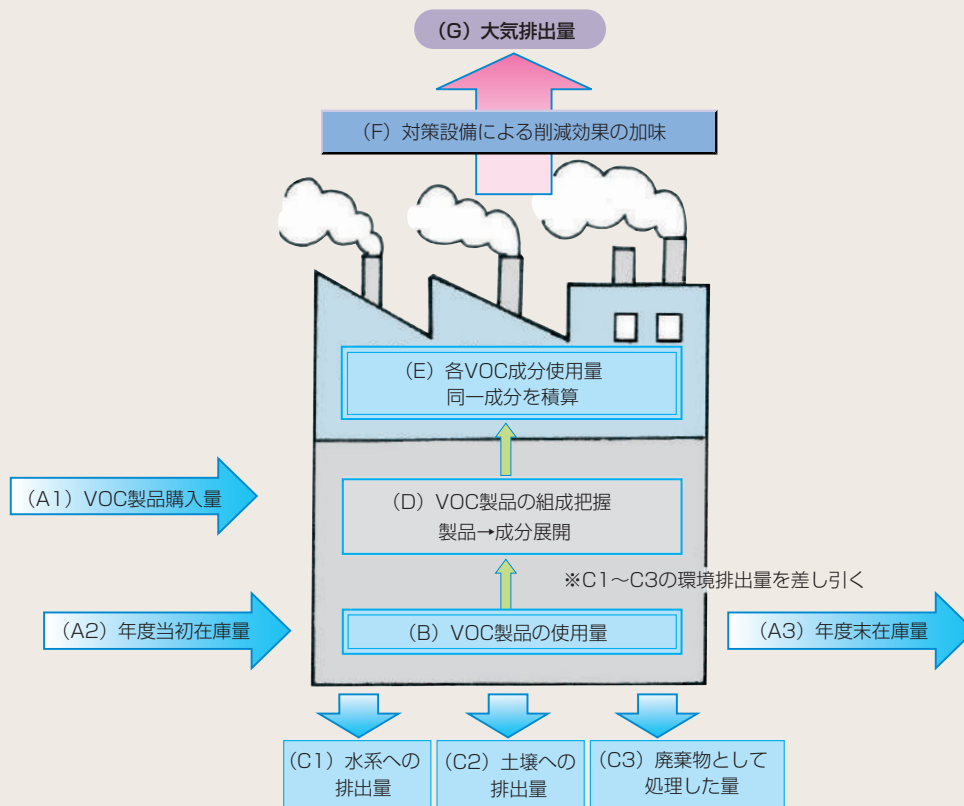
(G) 大気排出量

(F) 対策設備による削減効果の加味

(E) 各VOC成分使用量
同一成分を積算

(A1) VOC製品購入量

(D) VOC製品の組成把握
製品→成分展開

※C1〜C3の環境排出量を差し引く

(A2) 年度当初在庫量

(B) VOC製品の使用量

(A3) 年度末在庫量

(C1) 水系への
排出量

(C2) 土壌への
排出量

(C3) 廃棄物として
処理した量